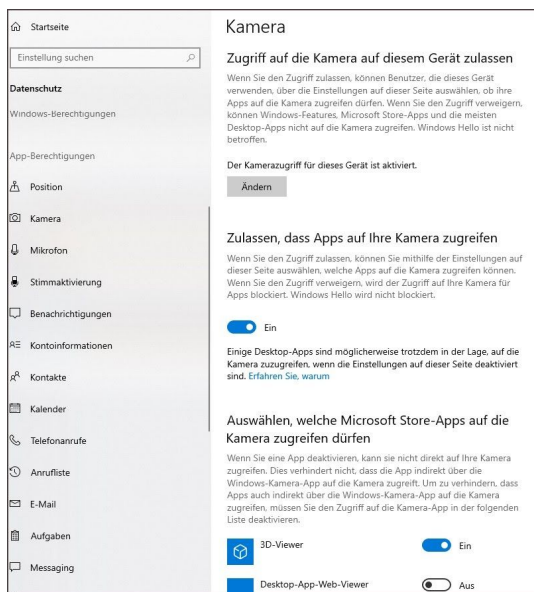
Startseite

Einstellung suchen

Datenschutz

Windows-Berechtigungen

App-Berechtigungen

Position

Kamera

Mikrofon

Stimmaktivierung

Benachrichtigungen

Kontoinformationen

Kontakte

Kalender

Telefonanrufe

Anrufliste

E-Mail

Aufgaben

Messaging

Kamera

Zugriff auf die Kamera auf diesem Gerät zulassen

Wenn Sie den Zugriff zulassen, können Benutzer, die dieses Gerät verwenden, über die Einstellungen auf dieser Seite auswählen, ob ihre Apps auf die Kamera zugreifen dürfen. Wenn Sie den Zugriff verweigern, können Windows-Features, Microsoft Store-Apps und die meisten Desktop-Apps nicht auf die Kamera zugreifen. Windows Hello ist nicht betroffen.

Der Kamerazugriff für dieses Gerät ist aktiviert.

Ändern

Zulassen, dass Apps auf Ihre Kamera zugreifen

Wenn Sie den Zugriff zulassen, können Sie mithilfe der Einstellungen auf dieser Seite auswählen, welche Apps auf die Kamera zugreifen können. Wenn Sie den Zugriff verweigern, wird der Zugriff auf Ihre Kamera für Apps blockiert. Windows Hello wird nicht blockiert.

Ein

Einige Desktop-Apps sind möglicherweise trotzdem in der Lage, auf die Kamera zuzugreifen, wenn die Einstellungen auf dieser Seite deaktiviert sind. Erfahren Sie, warum

Auswählen, welche Microsoft Store-Apps auf die Kamera zugreifen dürfen

Wenn Sie eine App deaktivieren, kann sie nicht direkt auf Ihre Kamera zugreifen. Dies verhindert nicht, dass die App indirekt über die Windows-Kamera-App auf die Kamera zugreift. Um zu verhindern, dass Apps auch indirekt über die Windows-Kamera-App auf die Kamera zugreifen, müssen Sie den Zugriff auf die Kamera-App in der folgenden Liste deaktivieren.

3D-Viewer

Ein

Desktop-App-Web-Viewer

Aus